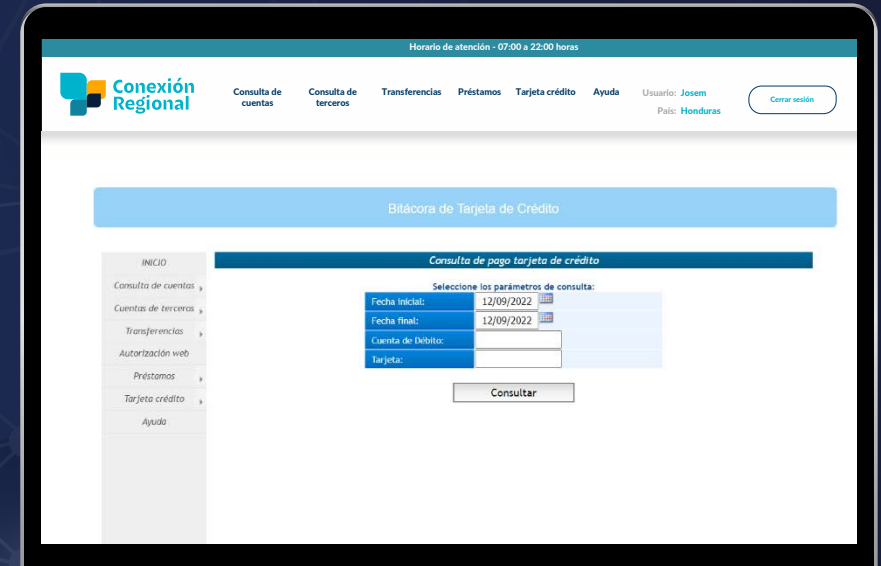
Horario de atención - 07:00 a 22:00 horas

Conexión Regional

Consulta de cuentas
Consulta de terceros
Transferencias
Préstamos
Tarjeta crédito
Ayuda

Usuario: Josem
País: Honduras

Cerrar sesión

Bitácora de Tarjeta de Crédito

INICIO
Consulta de cuentas
Cuentas de terceros
Transferencias
Autorización web
Préstamos
Tarjeta crédito
Ayuda

Consulta de pago tarjeta de crédito

Seleccione los parámetros de consulta:

| Fecha inicial: | 12/09/2022 |
|---|---|
| Fecha final: | 12/09/2022 |
| Cuenta de Débito: | |
| Tarjeta: | |

Consultar